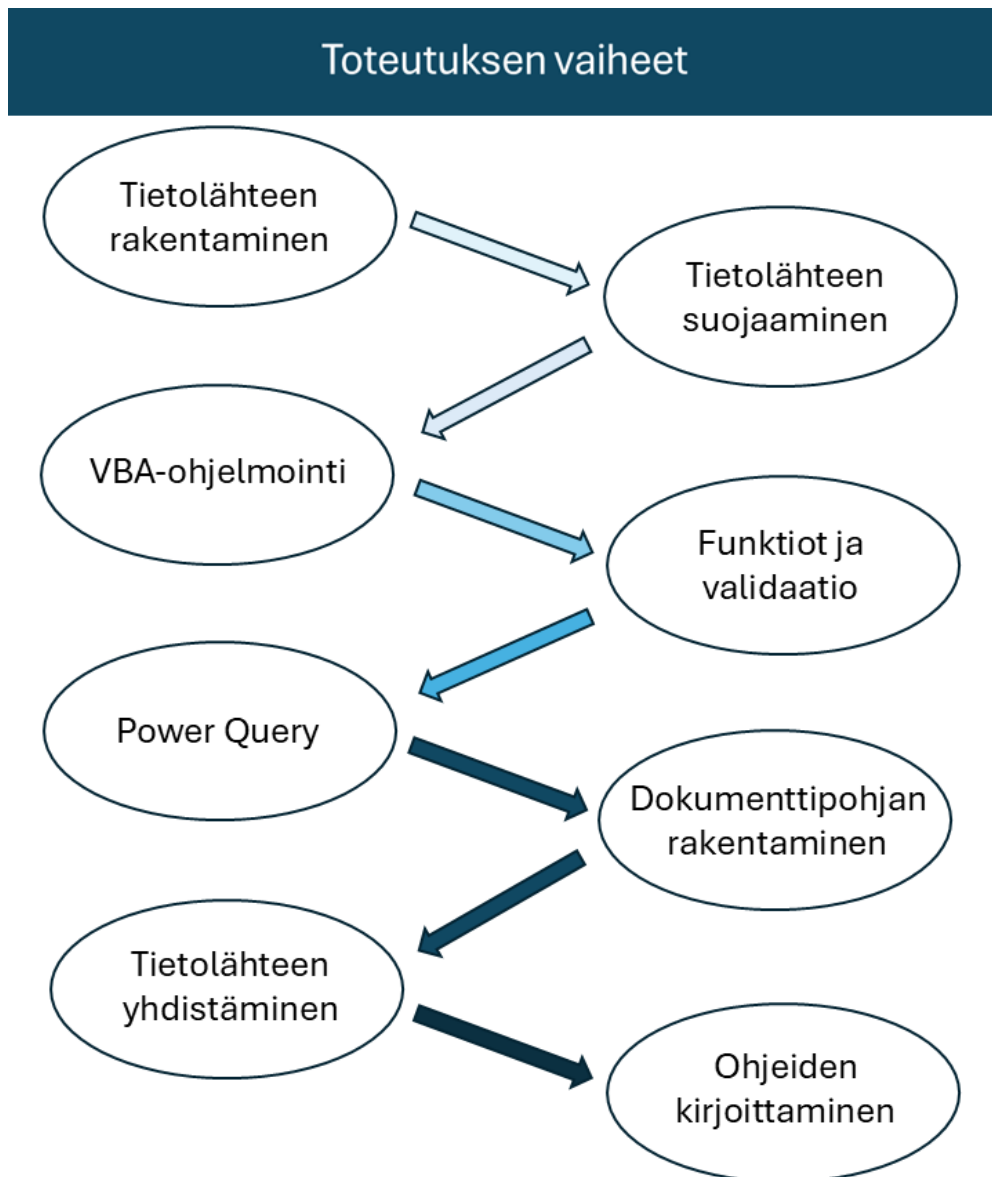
Toteutuksen vaiheet

Tietolähteen rakentaminen

Tietolähteen suojaaminen

VBA-ohjelmointi

Funktiot ja validaatio

Power Query

Dokumenttipohjan rakentaminen

Tietolähteen yhdistäminen

Ohjeiden kirjoittaminen